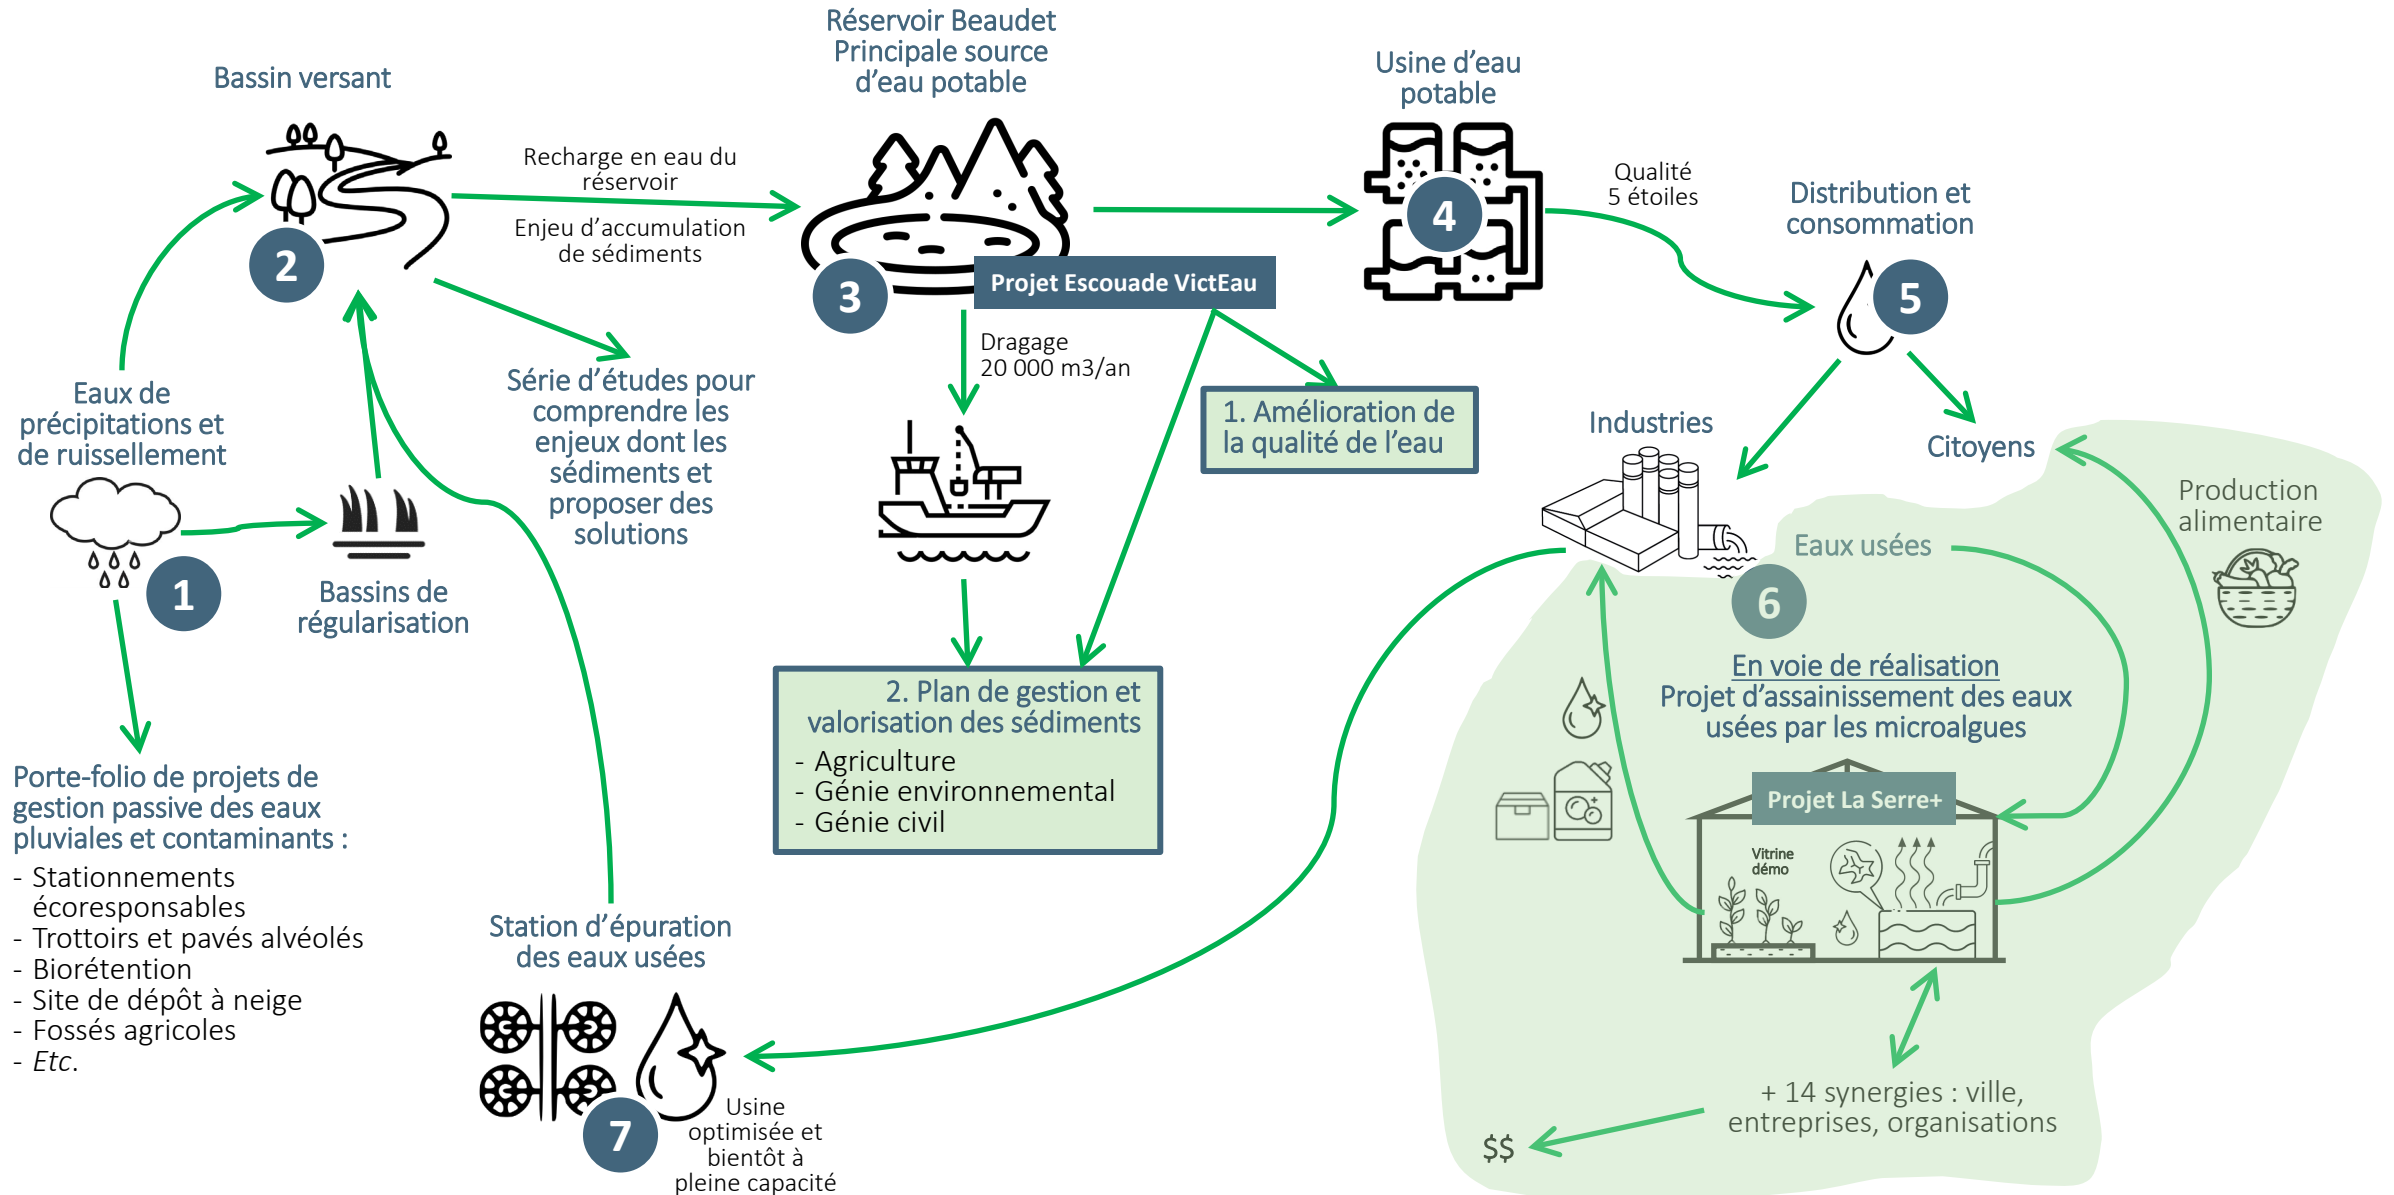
Réservoir Beaudet
Principale source d'eau potable

Bassin versant

Usine d'eau potable

Recharge en eau du réservoir

Enjeu d'accumulation de sédiments

Qualité 5 étoiles

Distribution et consommation

2

3

4

5

Projet Escouade VictEau

Dragage 20 000 m3/an

1. Amélioration de la qualité de l'eau

Eaux de précipitations et de ruissellement

Série d'études pour comprendre les enjeux dont les sédiments et proposer des solutions

Industries

Citoyens

Production alimentaire

1

Bassins de régularisation

Eaux usées

6

2. Plan de gestion et valorisation des sédiments
- Agriculture
- Génie environnemental
- Génie civil

En voie de réalisation
Projet d'assainissement des eaux usées par les microalgues

Porte-folio de projets de gestion passive des eaux pluviales et contaminants :
- Stationnements écoresponsables
- Trottoirs et pavés alvéolés
- Biorétention
- Site de dépôt à neige
- Fossés agricoles
- *Etc.*

Projet La Serre+

Vitrine démo

Station d'épuration des eaux usées

7

Usine optimisée et bientôt à pleine capacité

+ 14 synergies : ville, entreprises, organisations

$$